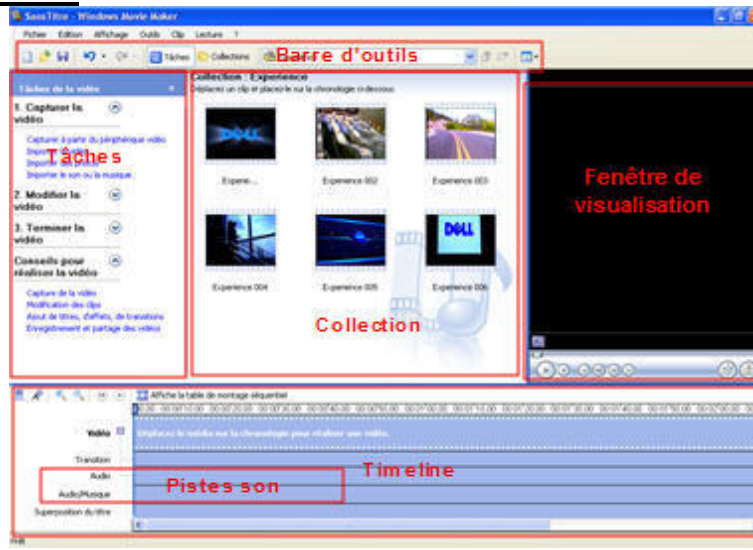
SansTitre - Windows Movie Maker

Fichier Edition Affichage Outils Clip Lecture ?

Tâches Collections

Barre d'outils

Tâches de la vidéo

1. Capturer la vidéo

Capturer à partir du périphérique vidéo
Importer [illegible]
Importer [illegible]
Importer le son ou la musique...

Tâches

2. Modifier la vidéo

3. Terminer la vidéo

Conseils pour réaliser la vidéo

Capture de la vidéo
Modification des clips
Ajout de titres, d'effets, de transitions
Enregistrement et partage des vidéos

Collection : Experience
Déplacez un clip et placez-le sur la chronologie ci-dessous.

Experie...
Experience 002
Experience 003
Experience 004
Experience 005
Experience 006

Collection

Fenêtre de visualisation

Affiche la table de montage séquentiel

Vidéo
Déplacez le média sur la chronologie pour réaliser une vidéo.
Transition
Audio
Audio/Musique
Superposition du titre

Timeline

Pistes son

Prêt